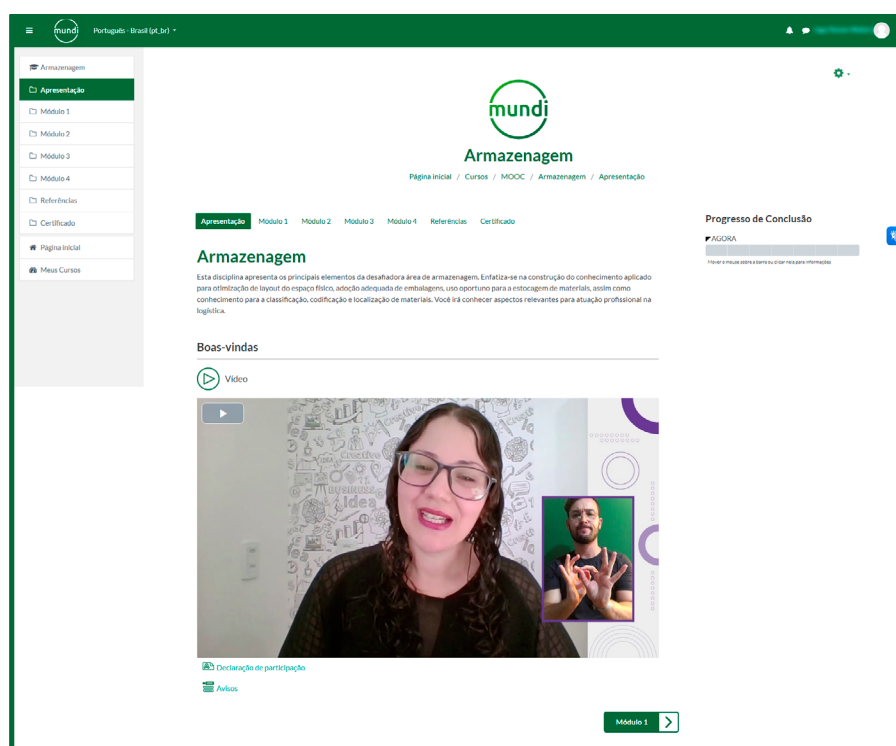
mundi Português - Brasil (pt_br)

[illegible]

Armazenagem
Apresentação
Módulo 1
Módulo 2
Módulo 3
Módulo 4
Referências
Certificado
Página inicial
Meus Cursos

mundi

Armazenagem

Página inicial / Cursos / MOOC / Armazenagem / Apresentação

Apresentação Módulo 1 Módulo 2 Módulo 3 Módulo 4 Referências Certificado

Armazenagem

Esta disciplina apresenta os principais elementos da desafiadora área de armazenagem. Enfatiza-se na construção do conhecimento aplicado para otimização de layout do espaço físico, adoção adequada de embalagens, uso oportuno para a estocagem de materiais, assim como conhecimento para a classificação, codificação e localização de materiais. Você irá conhecer aspectos relevantes para atuação profissional na logística.

Boas-vindas

Vídeo

Declaração de participação

Avisos

Módulo 1

Progresso de Conclusão

AGORA

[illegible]